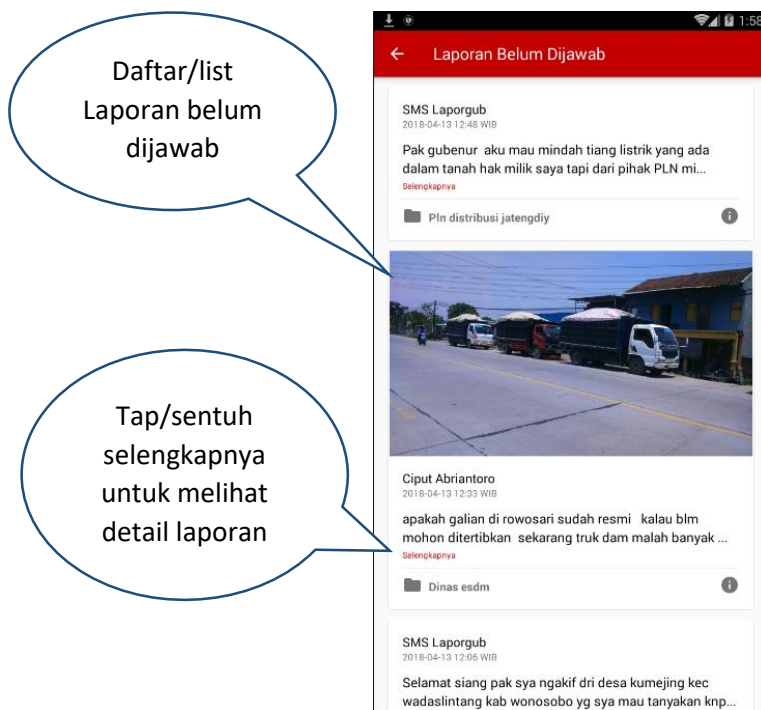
Daftar/list Laporan belum dijawab

Tap/sentuh selengkapnya untuk melihat detail laporan

1:58

Laporan Belum Dijawab

SMS Laporgub
2018-04-13 12:48 WIB

Pak gubenur aku mau mindah tiang listrik yang ada dalam tanah hak milik saya tapi dari pihak PLN mi...
Selengkapnya

Pln distribusi jatengdiy

Ciput Abriantoro
2018-04-13 12:33 WIB

apakah galian di rowosari sudah resmi kalau blm mohon ditertibkan sekarang truk dam malah banyak ...
Selengkapnya

Dinas esdm

SMS Laporgub
2018-04-13 12:06 WIB

Selamat siang pak sya ngakif dri desa kumejing kec wadaslintang kab wonosobo yg sya mau tanyakan knp...